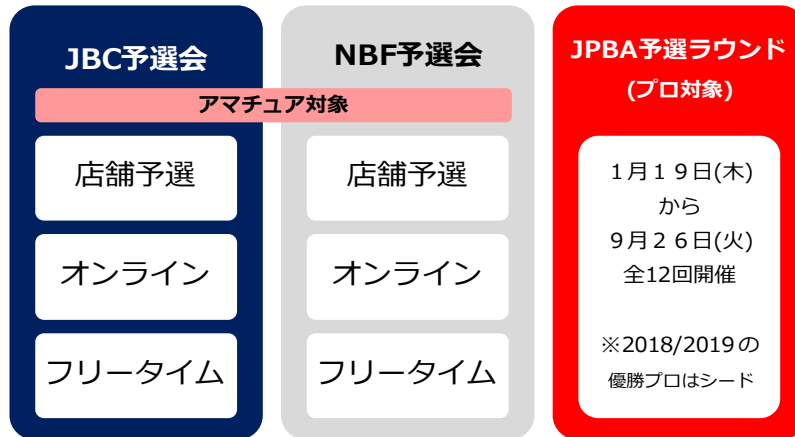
JBC予選会

NBF予選会

JPBA予選ラウンド
(プロ対象)

アマチュア対象

店舗予選

店舗予選

オンライン

オンライン

フリータイム

フリータイム

1月19日(木)
から
9月26日(火)
全12回開催

※2018/2019の
優勝プロはシード